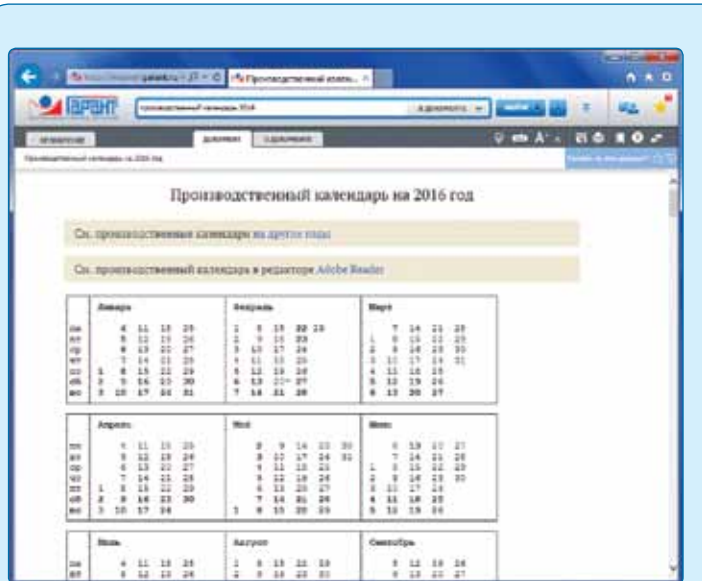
Производственный календарь на 2016 год

См. производственные календари на другие годы

См. производственный календарь в редакторе Adobe Reader

| Январь | Февраль | Март |
|---|---|---|
| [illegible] | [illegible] | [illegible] |

| Апрель | Май | Июнь |
|---|---|---|
| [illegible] | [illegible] | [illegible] |

| Июль | Август | Сентябрь |
|---|---|---|
| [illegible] | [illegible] | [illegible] |